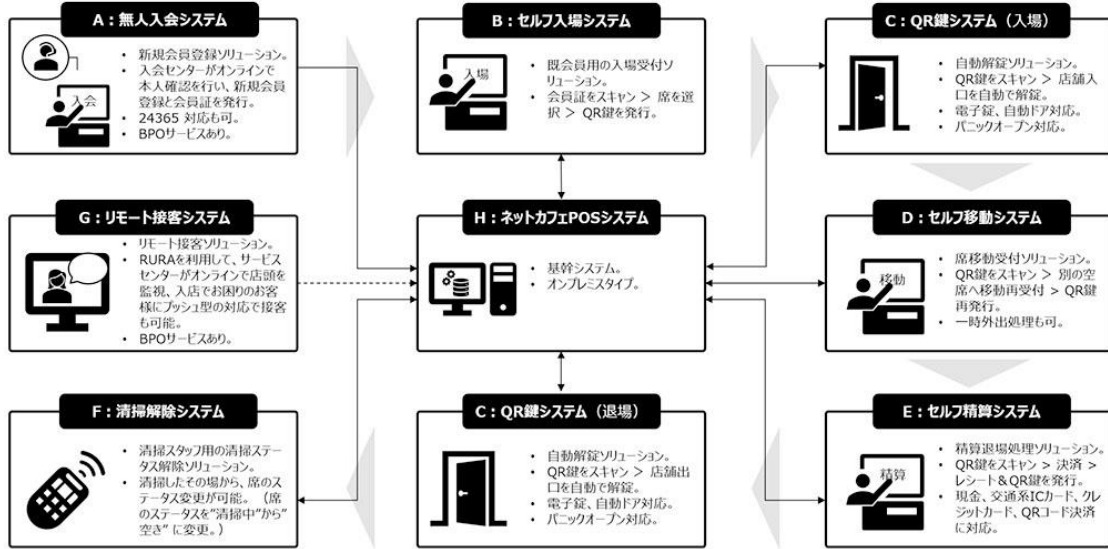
A：無人入会システム

入会

・新規会員登録ソリューション。
・入会センターがオンラインで本人確認を行い、新規会員登録と会員証を発行。
・24365 対応も可。
・BPOサービスあり。

B：セルフ入場システム

入場

・既会員用の入場受付ソリューション。
・会員証をスキャン ＞ 席を選択 ＞ QR鍵を発行。

C：QR鍵システム（入場）

・自動解錠ソリューション。
・QR鍵をスキャン ＞ 店舗入口を自動で解錠。
・電子錠、自動ドア対応。
・パニックオープン対応。

G：リモート接客システム

・リモート接客ソリューション。
・RURAを利用して、サービスセンターがオンラインで店頭を監視、入店でお困りのお客様にプッシュ型の対応で接客も可能。
・BPOサービスあり。

H：ネットカフェPOSシステム

・基幹システム。
・オンプレミスタイプ。

D：セルフ移動システム

移動

・席移動受付ソリューション。
・QR鍵をスキャン ＞ 別の空席へ移動再受付 ＞ QR鍵再発行。
・一時外出処理も可。

F：清掃解除システム

・清掃スタッフ用の清掃ステータス解除ソリューション。
・清掃したその場から、席のステータス変更が可能。（席のステータスを"清掃中"から"空き"に変更。）

C：QR鍵システム（退場）

・自動解錠ソリューション。
・QR鍵をスキャン ＞ 店舗出口を自動で解錠。
・電子錠、自動ドア対応。
・パニックオープン対応。

E：セルフ精算システム

精算

・精算退場処理ソリューション。
・QR鍵をスキャン ＞ 決済 ＞ レシート＆QR鍵を発行。
・現金、交通系ICカード、クレジットカード、QRコード決済に対応。